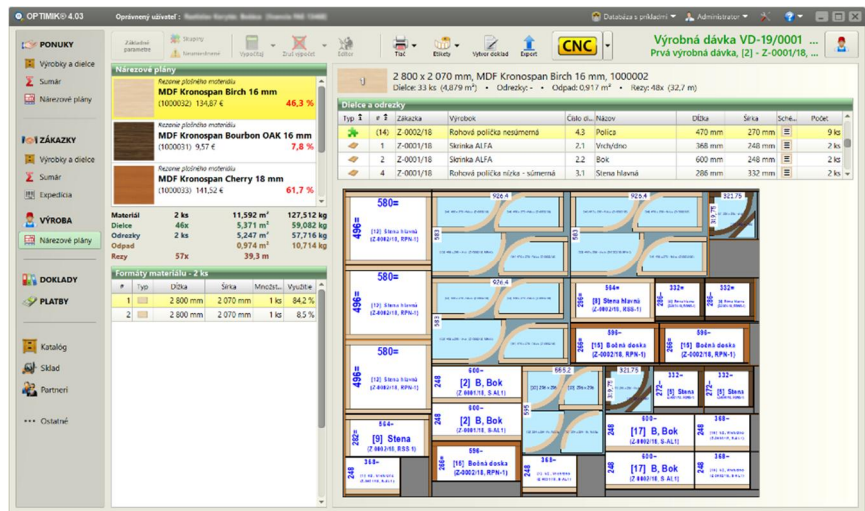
OPTIMIK® 4.03 Oprávnený užívateľ: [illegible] Databáza s príkladmi Administrator

PONUKY
Výrobky a dielce
Sumár
Nárezové plány

ZÁKAZKY
Výrobky a dielce
Sumár
Expedícia

VÝROBA
Nárezové plány

DOKLADY
PLATBY

Katalóg
Sklad
Partneri
Ostatné

Základné parametre Skupiny Neusporiadané Vypočítaj Zruš výpočet Editor Tlač Etikety Výber doklad Export CNC

Výrobná dávka VD-19/0001
Prvá výrobná dávka, [2] - Z-0001/18,

Nárezové plány
Rezanie plošného materiálu
MDF Kronospan Birch 16 mm
(1000032) 134,87 € 46,3 %
Rezanie plošného materiálu
MDF Kronospan Bourbon OAK 16 mm
(1000031) 9,57 € 7,8 %
Rezanie plošného materiálu
MDF Kronospan Cherry 18 mm
(1000033) 141,52 € 61,7 %

| Materiál | 2 ks | 11,592 m² | 127,512 kg |
|---|---|---|---|
| Dielce | 46x | 5,371 m² | 59,082 kg |
| Odrezky | 2 ks | 5,247 m² | 57,716 kg |
| Odpad | | 0,974 m² | 10,714 kg |
| Rezy | 57x | 39,3 m | |

Formáty materiálu - 2 ks
| # | Typ | Dĺžka | Šírka | Množst... | Využitie |
|---|---|---|---|---|---|
| 1 | | 2 800 mm | 2 070 mm | 1 ks | 84,2 % |
| 2 | | 2 800 mm | 2 070 mm | 1 ks | 84,2 % |

2 800 x 2 070 mm, MDF Kronospan Birch 16 mm, 1000002
Dielce: 33 ks (4,879 m²) • Odrezky: - • Odpad: 0,917 m² • Rezy: 48x (32,7 m)

Dielce a odrezky
| Typ | # | Zákazka | Výrobok | Číslo di... | Názov | Dĺžka | Šírka | Sché... | Počet |
|---|---|---|---|---|---|---|---|---|---|
| | (14) | Z-0002/18 | Rohová polička nesúmerná | 4.3 | Polica | 470 mm | 270 mm | | 9 ks |
| | 1 | Z-0001/18 | Skrinka ALFA | 2.1 | Vrch/dno | 368 mm | 248 mm | | 2 ks |
| | 2 | Z-0001/18 | Skrinka ALFA | 2.2 | Bok | 600 mm | 248 mm | | 2 ks |
| | 4 | Z-0001/18 | Rohová polička nízka - súmerná | 3.1 | Stena hlavná | 286 mm | 332 mm | | 2 ks |

580= 496= [12] Stena hlavná (Z-0002/18, RPN-1)
580= 496= [12] Stena hlavná (Z-0002/18, RPN-1)
580= 496= [12] Stena hlavná (Z-0002/18, RPN-1)
926,4 321,75 332= 286= [8] Stena hlavná (Z-0001/18, RSS-1)
596= 266= [15] Bočná doska (Z-0002/18, RPN-1)
596= 266= [15] Bočná doska (Z-0002/18, RPN-1)
600= 248 [2] B, Bok (Z-0001/18, S-AL1)
600= 248 [2] B, Bok (Z-0001/18, S-AL1)
564= 282= [9] Stena (Z-0003/18, RSS-1)
596= 266= [16] Bočná doska (Z-0002/18, RPN-1)
600= 248 [17] B, Bok (Z-0002/18, S-AL1)
600= 248 [17] B, Bok (Z-0002/18, S-AL1)
665,2 321,75 332= 272= [5] Stena 332= 286= [5] Stena
368= 248 368= 248